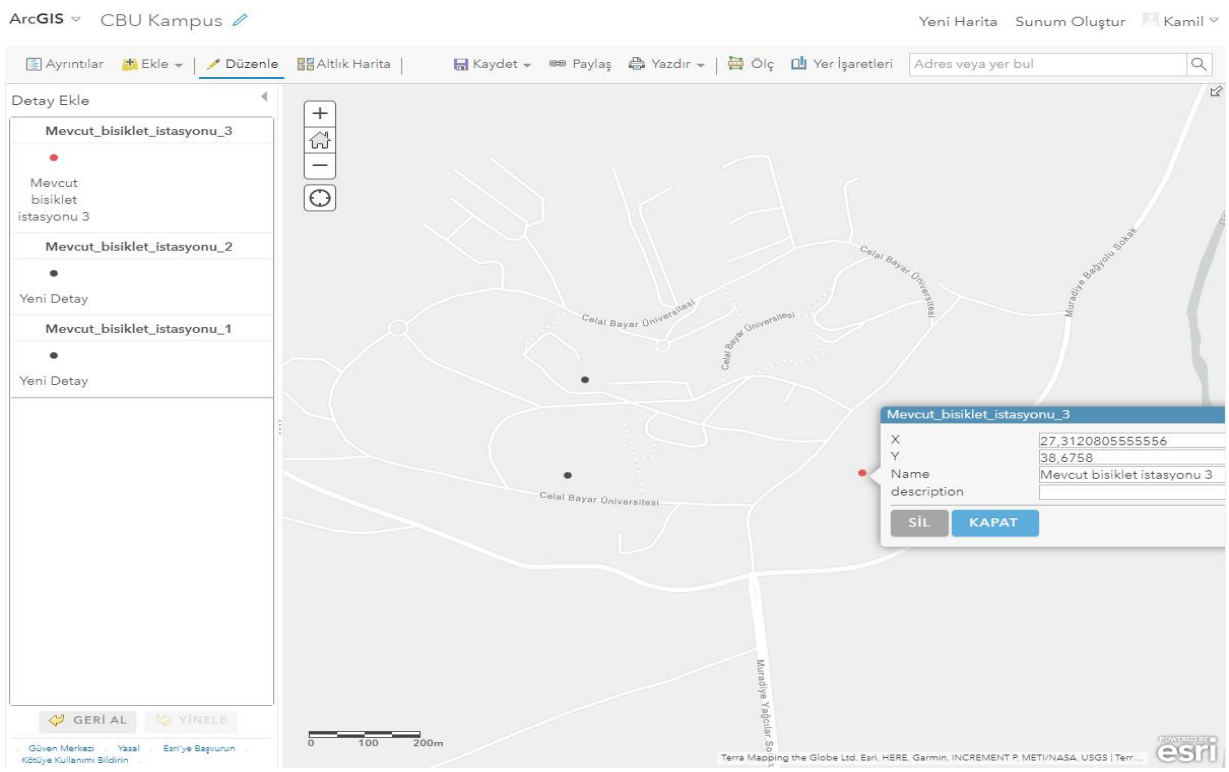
ArcGIS CBU Kampus

Yeni Harita Sunum Oluştur Kamil

Ayrıntılar Ekle Düzenle Altlık Harita Kaydet Paylaş Yazdır Ölç Yer İşaretleri Adres veya yer bul

Detay Ekle

Mevcut_bisiklet_istasyonu_3

Mevcut bisiklet istasyonu 3

Mevcut_bisiklet_istasyonu_2

Yeni Detay

Mevcut_bisiklet_istasyonu_1

Yeni Detay

GERİ AL YİNELE

Güven Merkezi Yasal Esri'ye Başvurun Kötüye Kullanımı Bildirin

Celal Bayar Üniversitesi

Celal Bayar Üniversitesi

Celal Bayar Üniversitesi

Celal Bayar Üniversitesi

Celal Bayar Üniversitesi

Muradiye Bağyolu Sokak

Muradiye Yağcılar Sok

Mevcut_bisiklet_istasyonu_3

| | |
|---|---|
| X | 27,3120805555556 |
| Y | 38,6758 |
| Name | Mevcut bisiklet istasyonu 3 |
| description | |

SİL KAPAT

0 100 200m

Terra Mapping the Globe Ltd, Esri, HERE, Garmin, INCREMENT P, METI/NASA, USGS | Terr...

POWERED BY esri